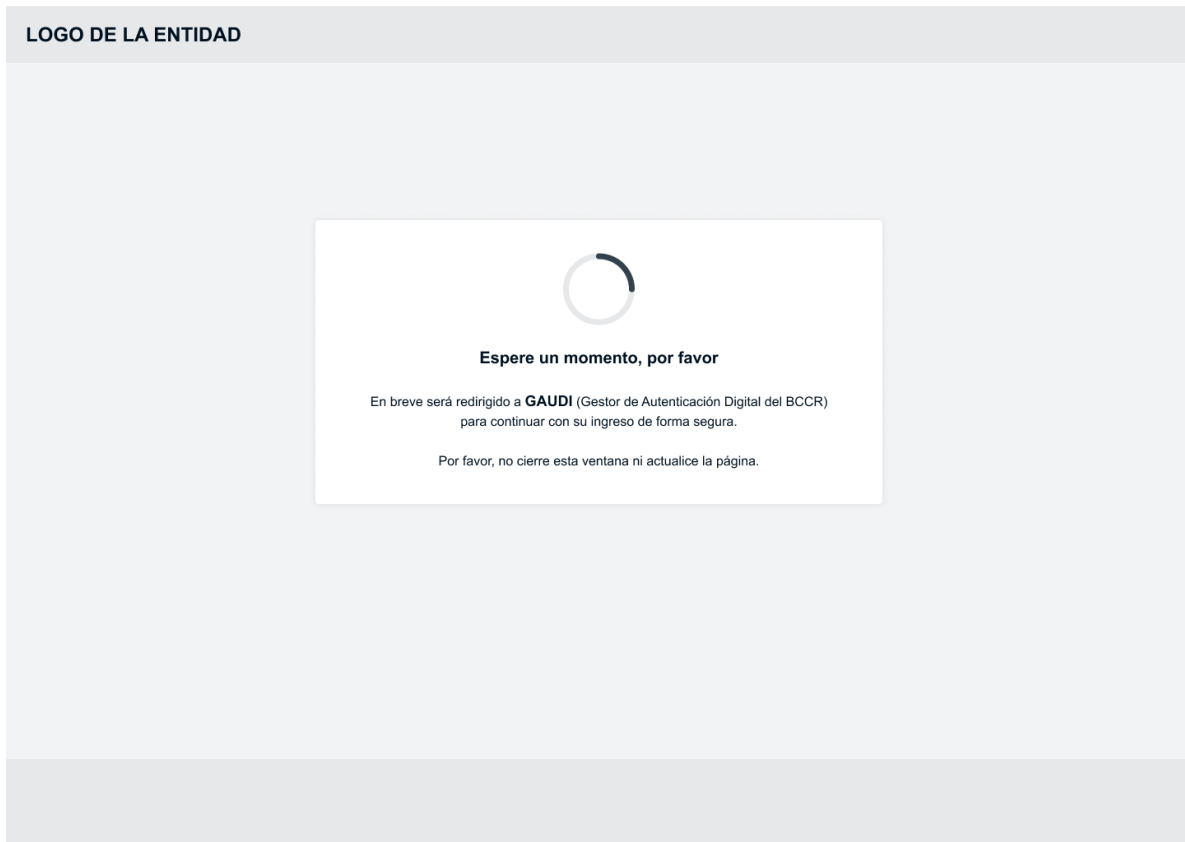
LOGO DE LA ENTIDAD

Espere un momento, por favor

En breve será redirigido a GAUDI (Gestor de Autenticación Digital del BCCR) para continuar con su ingreso de forma segura.

Por favor, no cierre esta ventana ni actualice la página.